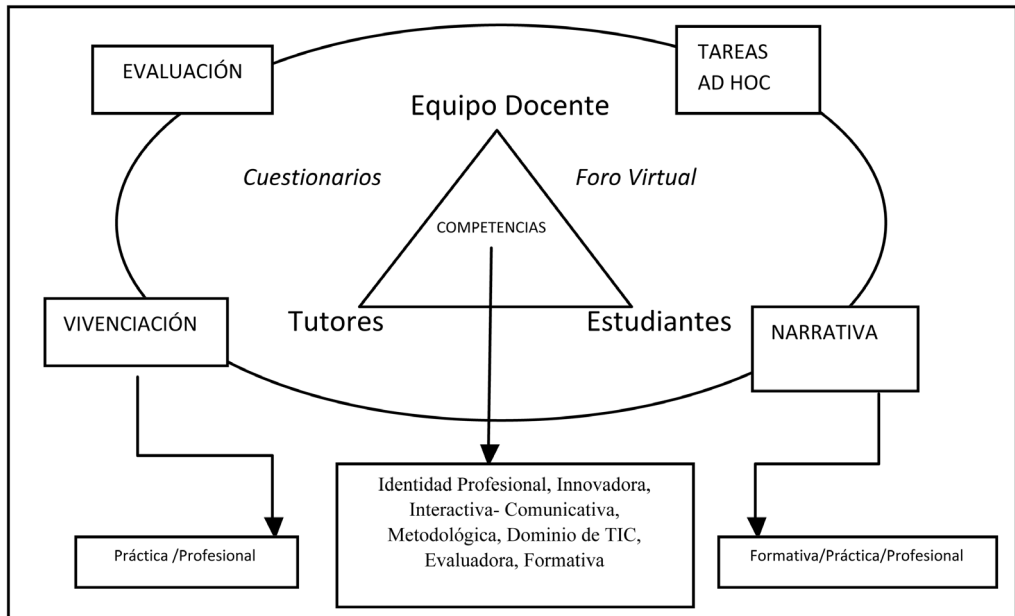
EVALUACIÓN

TAREAS AD HOC

Equipo Docente

Cuestionarios

Foro Virtual

COMPETENCIAS

VIVENCIACIÓN

Tutores

Estudiantes

NARRATIVA

Identidad Profesional, Innovadora, Interactiva- Comunicativa, Metodológica, Dominio de TIC, Evaluadora, Formativa

Práctica /Profesional

Formativa/Práctica/Profesional